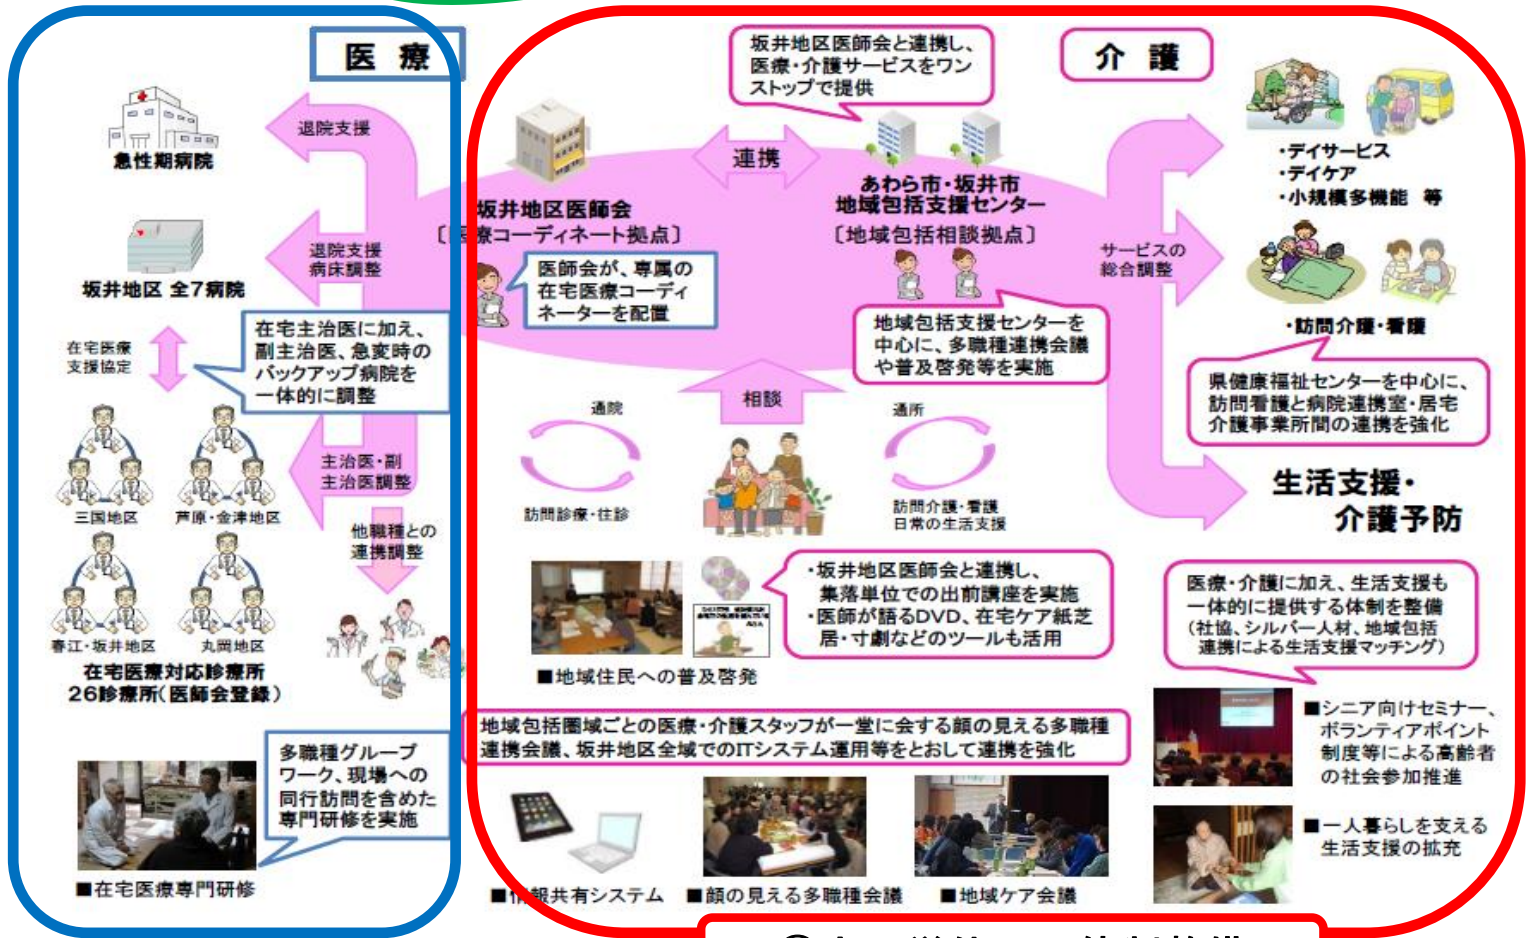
医 療

退院支援

急性期病院

退院支援
病床調整

坂井地区 全7病院

在宅医療
支援協定

在宅主治医に加え、副主治医、急変時のバックアップ病院を一体的に調整

主治医・副
主治医調整

三国地区

芦原・金津地区

他職種との
連携調整

春江・坂井地区

丸岡地区

在宅医療対応診療所
26診療所(医師会登録)

多職種グループワーク、現場への同行訪問を含めた専門研修を実施

■在宅医療専門研修

介 護

坂井地区医師会と連携し、医療・介護サービスをワンストップで提供

連携

坂井地区医師会
〔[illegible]療コーディネート拠点〕

医師会が、専属の在宅医療コーディネーターを配置

あわら市・坂井市
地域包括支援センター
〔地域包括相談拠点〕

地域包括支援センターを中心に、多職種連携会議や普及啓発等を実施

サービスの
総合調整

・デイサービス
・デイケア
・小規模多機能 等

・訪問介護・看護

県健康福祉センターを中心に、訪問看護と病院連携室・居宅介護事業所間の連携を強化

通院

相談

通所

訪問診療・往診

訪問介護・看護
日常の生活支援

生活支援・
介護予防

・坂井地区医師会と連携し、集落単位での出前講座を実施
・医師が語るDVD、在宅ケア紙芝居・寸劇などのツールも活用

■地域住民への普及啓発

医療・介護に加え、生活支援も一体的に提供する体制を整備
(社協、シルバー人材、地域包括連携による生活支援マッチング)

地域包括圏域ごとの医療・介護スタッフが一堂に会する顔の見える多職種連携会議、坂井地区全域でのITシステム運用等をとおして連携を強化

■シニア向けセミナー、ボランティアポイント制度等による高齢者の社会参加推進

■一人暮らしを支える生活支援の拡充

■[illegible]報共有システム

■顔の見える多職種会議

■地域ケア会議